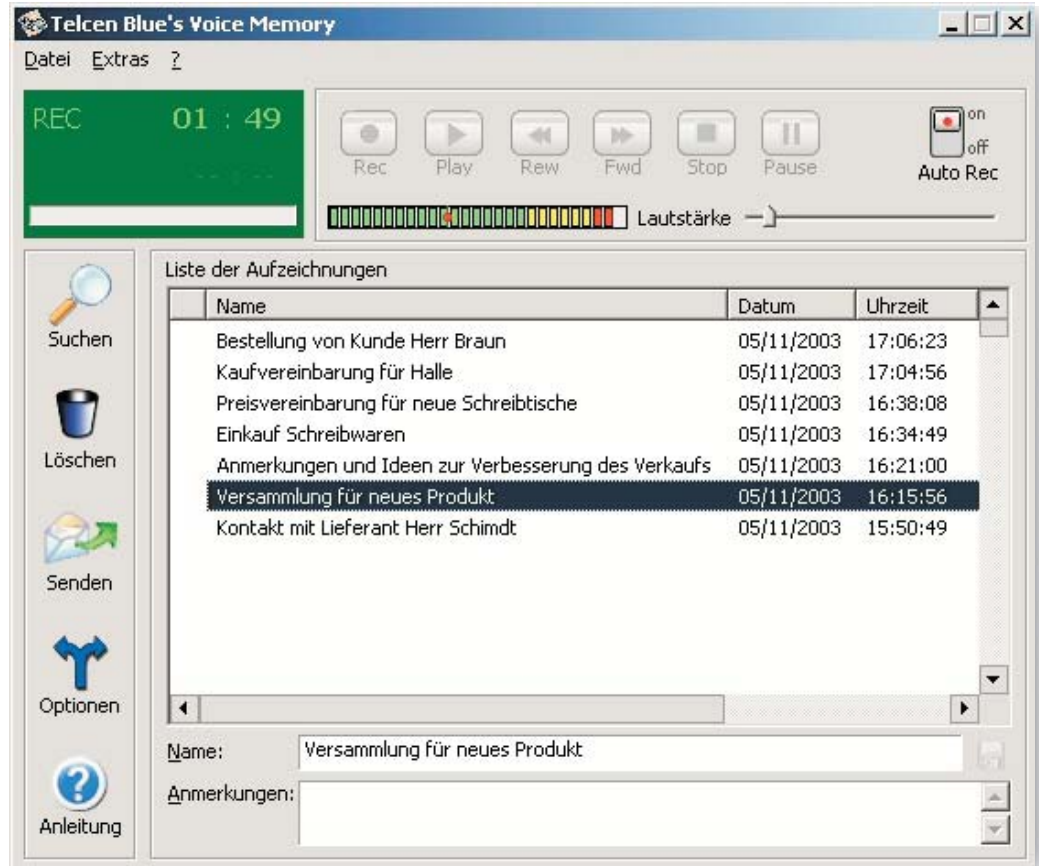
Telcen Blue's Voice Memory

Datei Extras ?

REC 01 : 49

-- : --

Rec Play Rew Fwd Stop Pause

on
off
Auto Rec

Lautstärke

Suchen

Löschen

Senden

Optionen

Anleitung

Liste der Aufzeichnungen

| Name | Datum | Uhrzeit |
|---|---|---|
| Bestellung von Kunde Herr Braun | 05/11/2003 | 17:06:23 |
| Kaufvereinbarung für Halle | 05/11/2003 | 17:04:56 |
| Preisvereinbarung für neue Schreibtische | 05/11/2003 | 16:38:08 |
| Einkauf Schreibwaren | 05/11/2003 | 16:34:49 |
| Anmerkungen und Ideen zur Verbesserung des Verkaufs | 05/11/2003 | 16:21:00 |
| Versammlung für neues Produkt | 05/11/2003 | 16:15:56 |
| Kontakt mit Lieferant Herr Schimdt | 05/11/2003 | 15:50:49 |

Name: Versammlung für neues Produkt

Anmerkungen: